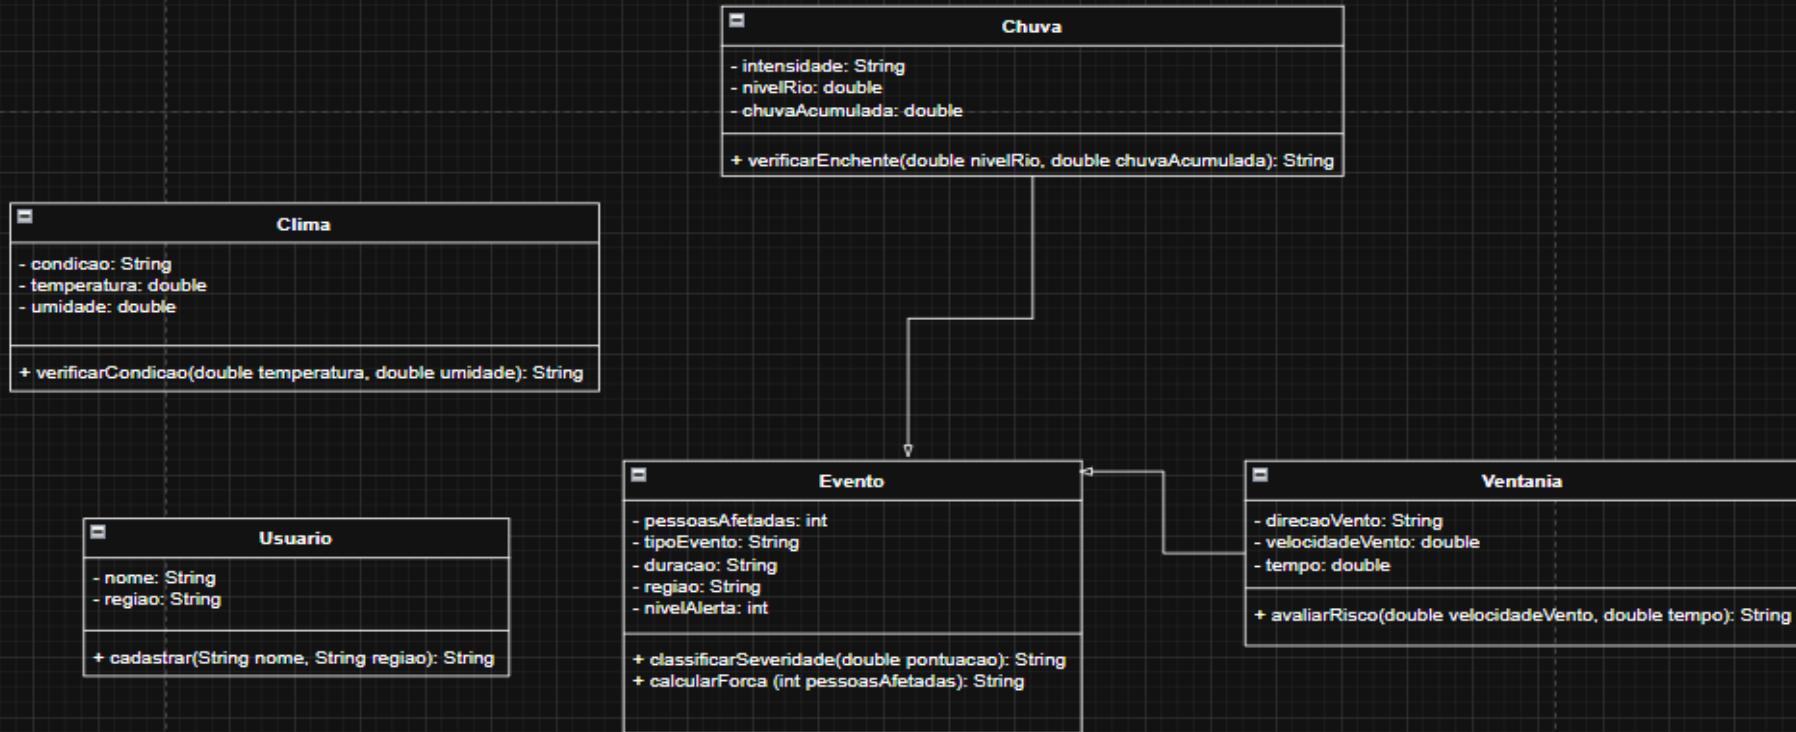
Chuva

- intensidade: String
- nivelRio: double
- chuvaAcumulada: double

+ verificarEnchente(double nivelRio, double chuvaAcumulada): String

Clima

- condicao: String
- temperatura: double
- umidade: double

+ verificarCondicao(double temperatura, double umidade): String

Usuario

- nome: String
- regiao: String

+ cadastrar(String nome, String regiao): String

Evento

- pessoasAfetadas: int
- tipoEvento: String
- duracao: String
- regiao: String
- nivelAlerta: int

+ classificarSeveridade(double pontuacao): String
+ calcularForca (int pessoasAfetadas): String

Ventania

- direcaoVento: String
- velocidadeVento: double
- tempo: double

+ avaliarRisco(double velocidadeVento, double tempo): String